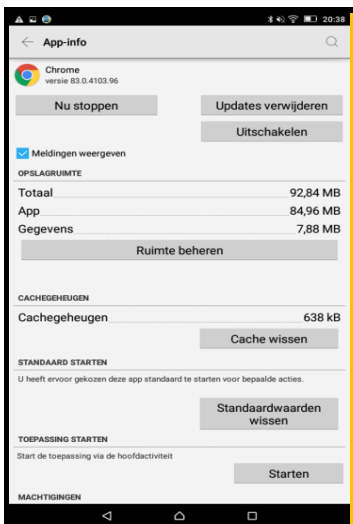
20:38

App-info

Chrome
versie 83.0.4103.96

Nu stoppen

Updates verwijderen

Uitschakelen

Meldingen weergeven

OPSLAGRUIMTE

| Totaal | 92,84 MB |
|---|---|
| App | 84,96 MB |
| Gegevens | 7,88 MB |

Ruimte beheren

CACHEGEHEUGEN

Cachegeheugen 638 kB

Cache wissen

STANDAARD STARTEN

U heeft ervoor gekozen deze app standaard te starten voor bepaalde acties.

Standaardwaarden wissen

TOEPASSING STARTEN

Start de toepassing via de hoofdactiviteit

Starten

MACHTIGINGEN